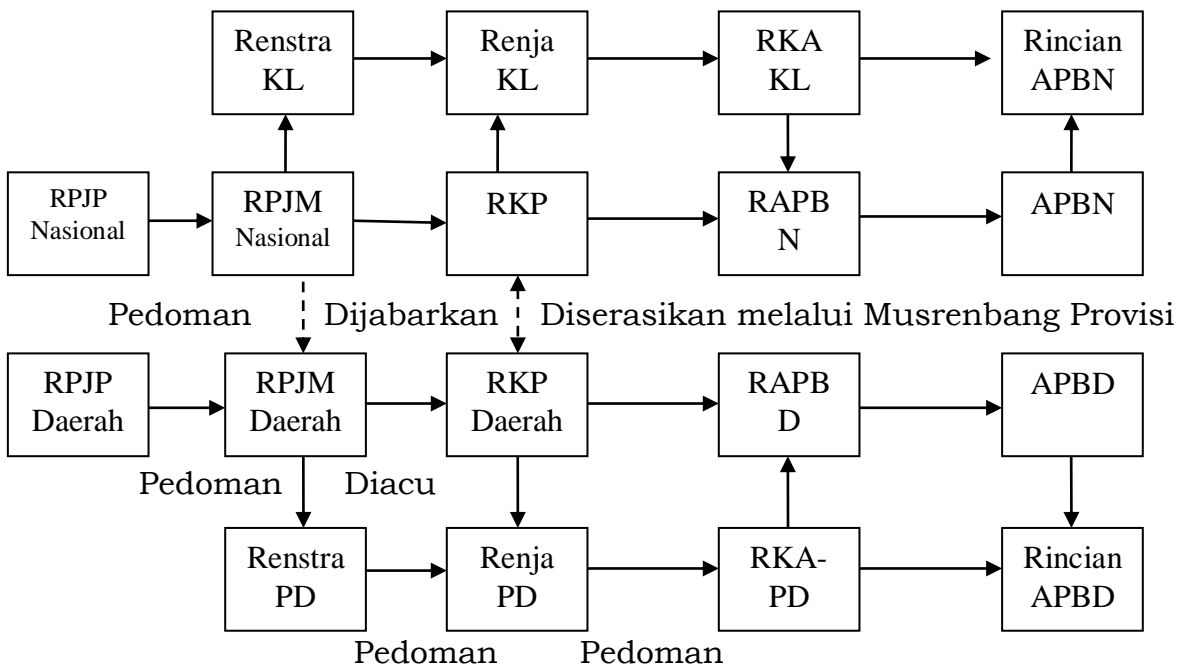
Renstra KL

Renja KL

RKA KL

Rincian APBN

RPJP Nasional

RPJM Nasional

RKP

RAPB N

APBN

Pedoman

Dijabarkan

Diserasikan melalui Musrenbang Provisi

RPJP Daerah

RPJM Daerah

RKP Daerah

RAPB D

APBD

Pedoman

Diacu

Renstra PD

Renja PD

RKA-PD

Rincian APBD

Pedoman

Pedoman